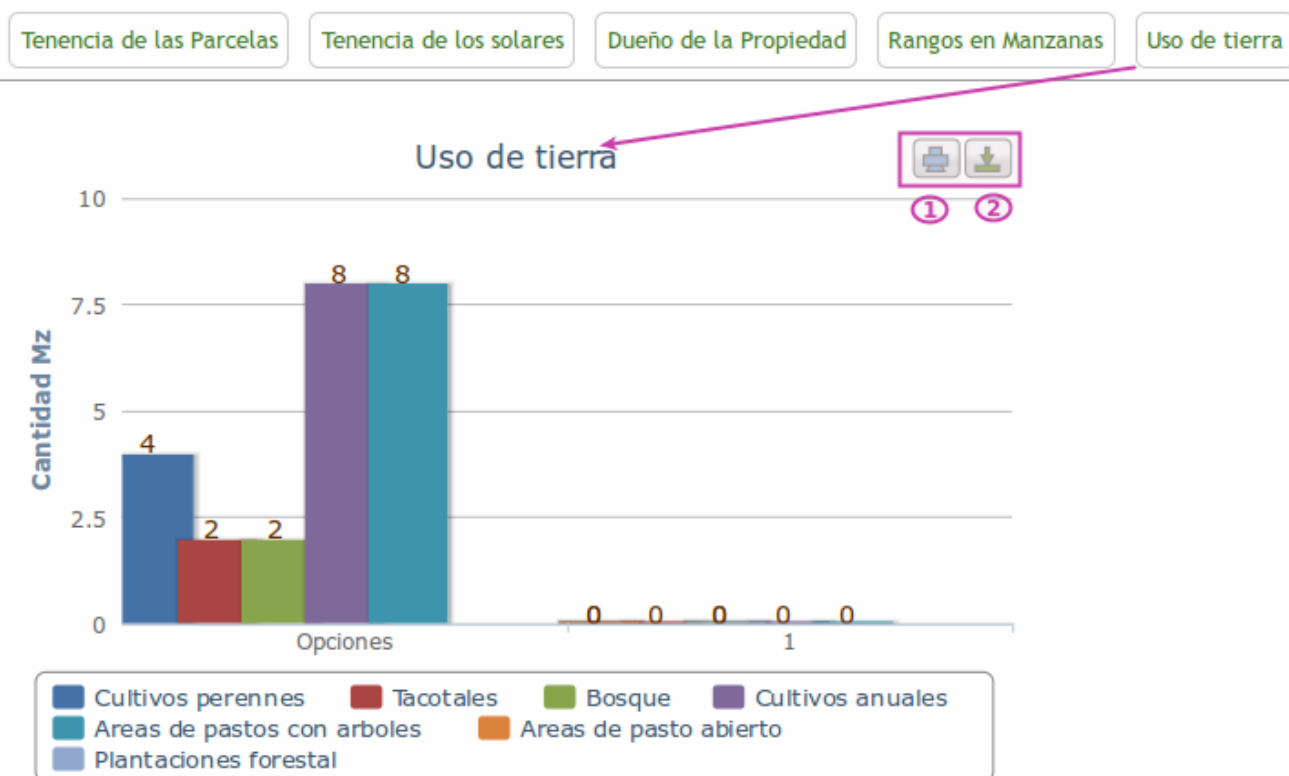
Tenencia de las Parcelas | Tenencia de los solares | Dueño de la Propiedad | Rangos en Manzanas | Uso de tierra

Uso de tierra

1 2

Cantidad Mz

10
7.5
5
2.5
0

4 2 2 8 8
0 0 0 0 0

Opciones
1

Cultivos perennes
Tacotales
Bosque
Cultivos anuales
Areas de pastos con arboles
Areas de pasto abierto
Plantaciones forestal